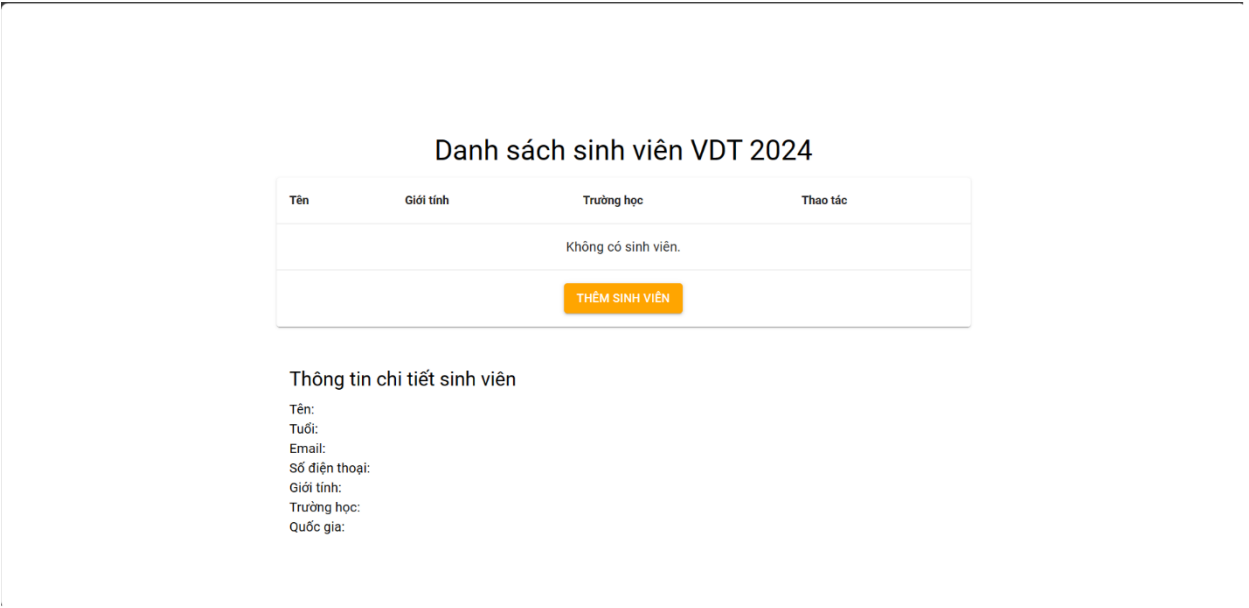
Danh sách sinh viên VDT 2024

| Tên | Giới tính | Trường học | Thao tác |
|---|---|---|---|
| | | Không có sinh viên. | |

THÊM SINH VIÊN

Thông tin chi tiết sinh viên

Tên:
Tuổi:
Email:
Số điện thoại:
Giới tính:
Trường học:
Quốc gia: